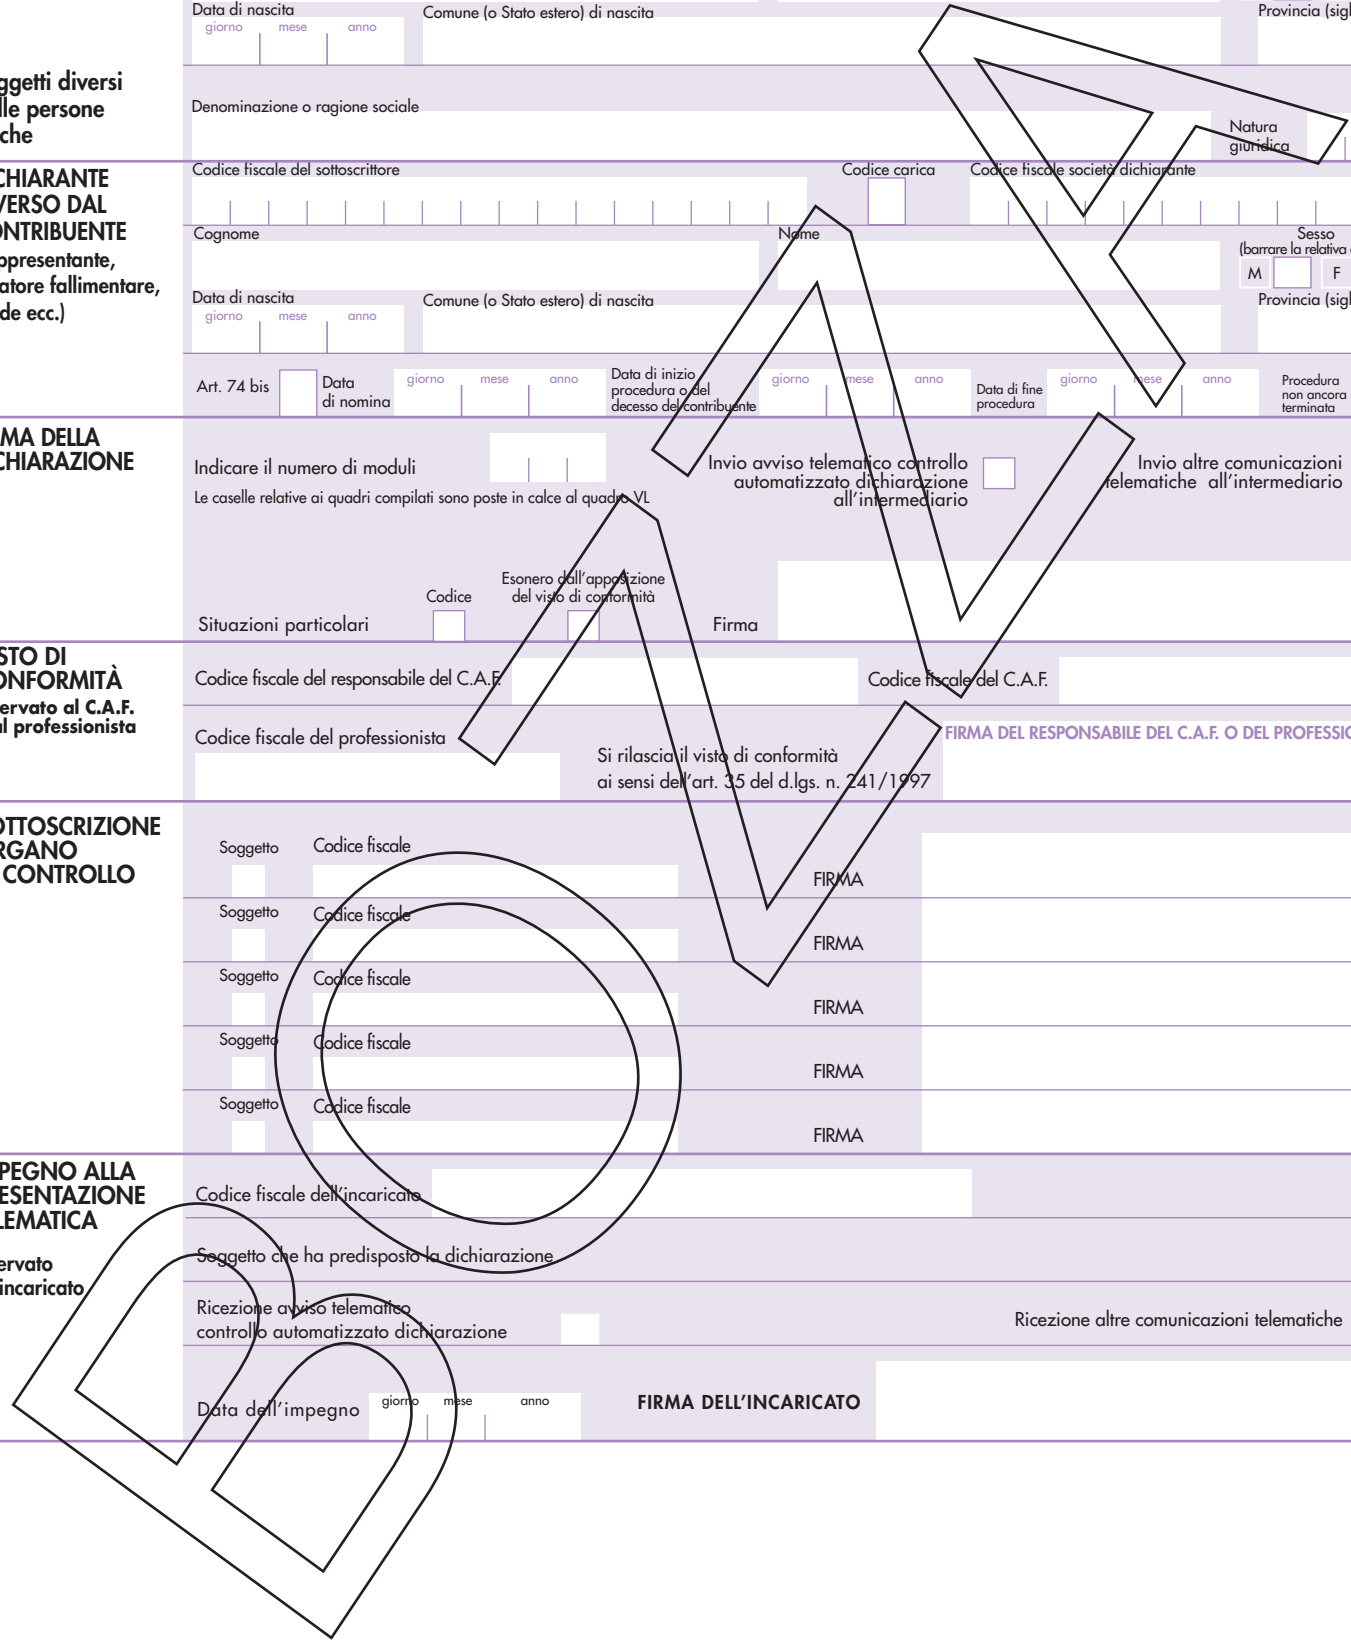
Data di nascita
giorno mese anno
Comune (o Stato estero) di nascita
Provincia (sigl

ggetti diversi
lle persone
che

Denominazione o ragione sociale
Natura giuridica

CHIARANTE
VERSO DAL
ONTRIBUENTE
ppresentante,
atore fallimentare,
de ecc.)

Codice fiscale del sottoscrittore
Codice carica
Codice fiscale società dichiarante

Cognome
Nome
Sesso (barrare la relativa
M F

Data di nascita
giorno mese anno
Comune (o Stato estero) di nascita
Provincia (sigl

Art. 74 bis
Data di nomina
giorno mese anno
Data di inizio procedura o del decesso del contribuente
giorno mese anno
Data di fine procedura
giorno mese anno
Procedura non ancora terminata

MA DELLA
CHIARAZIONE

Indicare il numero di moduli
Le caselle relative ai quadri compilati sono poste in calce al quadro VL
Invio avviso telematico controllo automatizzato dichiarazione all'intermediario
Invio altre comunicazioni telematiche all'intermediario

Situazioni particolari
Codice
Esonero dall'apposizione del visto di conformità
Firma

STO DI
ONFORMITÀ
ervato al C.A.F.
al professionista

Codice fiscale del responsabile del C.A.F.
Codice fiscale del C.A.F.
Codice fiscale del professionista
FIRMA DEL RESPONSABILE DEL C.A.F. O DEL PROFESSIO
Si rilascia il visto di conformità ai sensi dell'art. 35 del d.lgs. n. 241/1997

OTTOSCRIZIONE
RGANO
CONTROLLO

Soggetto
Codice fiscale
FIRMA
Soggetto
Codice fiscale
FIRMA
Soggetto
Codice fiscale
FIRMA
Soggetto
Codice fiscale
FIRMA
Soggetto
Codice fiscale
FIRMA

PEGNO ALLA
ESENTAZIONE
LEMATICA
ervato
incaricato

Codice fiscale dell'incaricato
Soggetto che ha predisposto la dichiarazione
Ricezione avviso telematico controllo automatizzato dichiarazione
Ricezione altre comunicazioni telematiche
Data dell'impegno
giorno mese anno
FIRMA DELL'INCARICATO